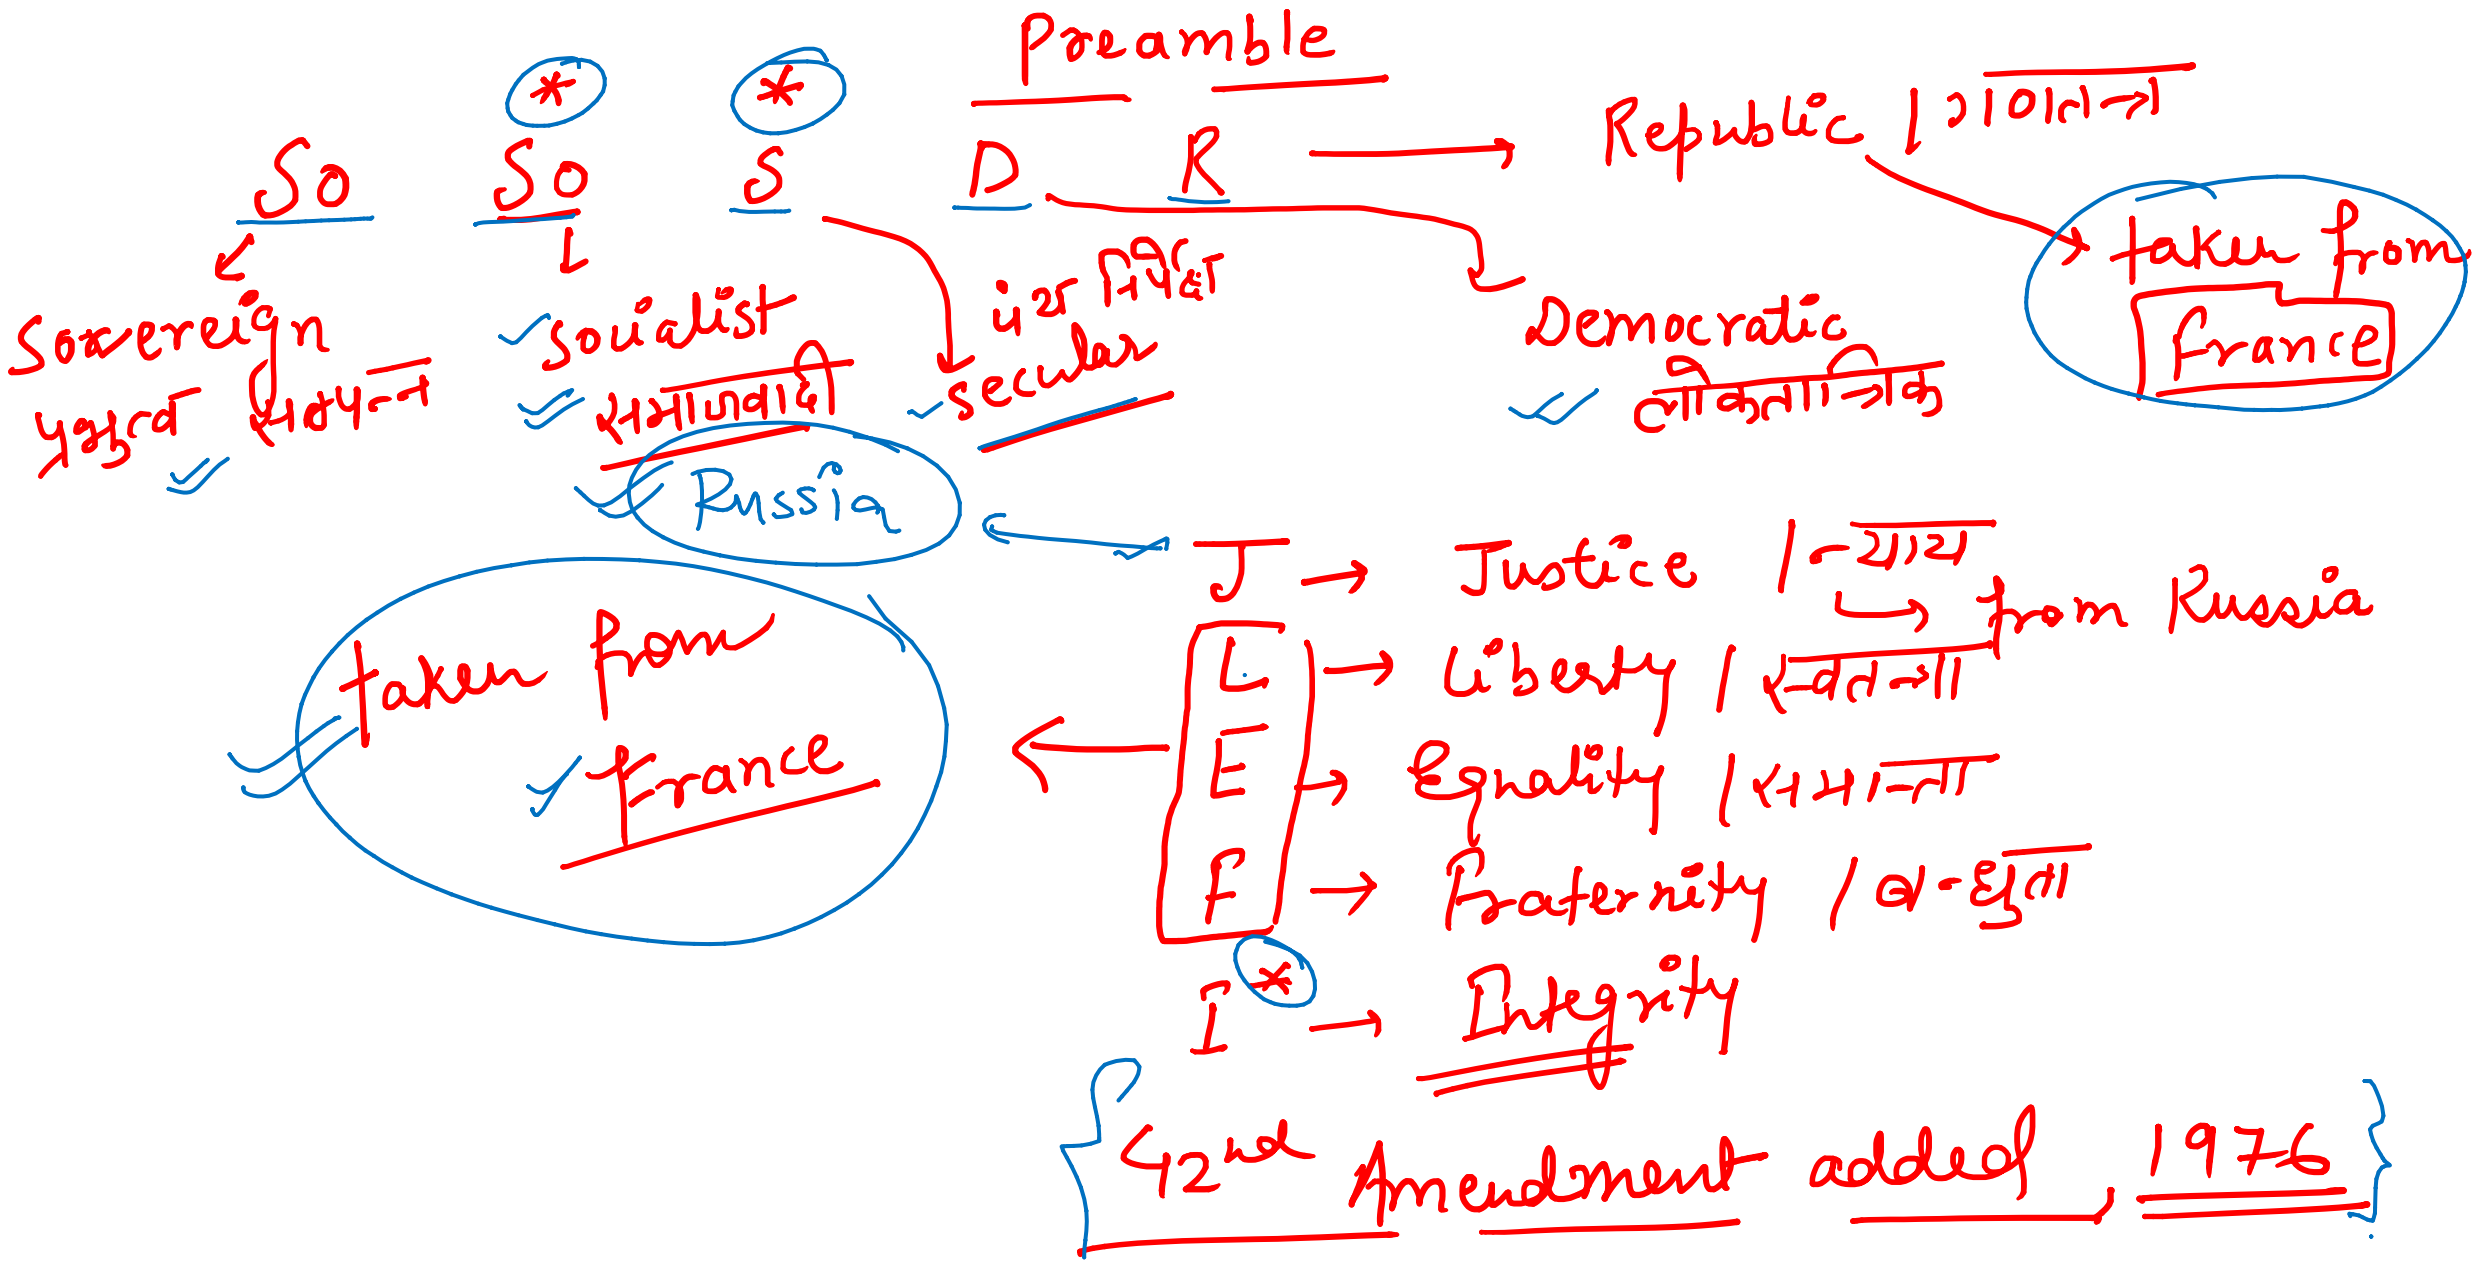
Preamble

So So S D R → Republic | गणतन्त्र

taken from France

Sovereign
प्रभुत्व सम्पन्न

Socialist
समाजवादी

Russia

पंथ निरपेक्ष
secular

Democratic
लोकतान्त्रिक

taken from France

J → Justice | न्याय → from Russia
L → Liberty | स्वतन्त्रता
E → Equality | समानता
F → Fraternity | बन्धुता
I → Integrity

{42nd Amendment added, 1976}